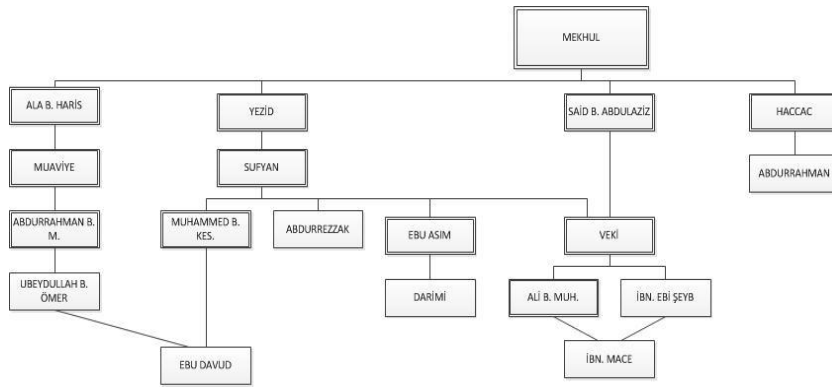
MEKHUL

ALA B. HARİS

YEZİD

SAİD B. ABDULAZİZ

HACCAC

MUAVİYE

SUFYAN

ABDURRAHMAN

ABDURRAHMAN B. M.

MUHAMMED B. KES.

ABDURREZZAK

EBU ASIM

VEKİ

UBEYDULLAH B. ÖMER

DARİMİ

ALİ B. MUH.

İBN. EBİ ŞEYB

EBU DAVUD

İBN. MACE